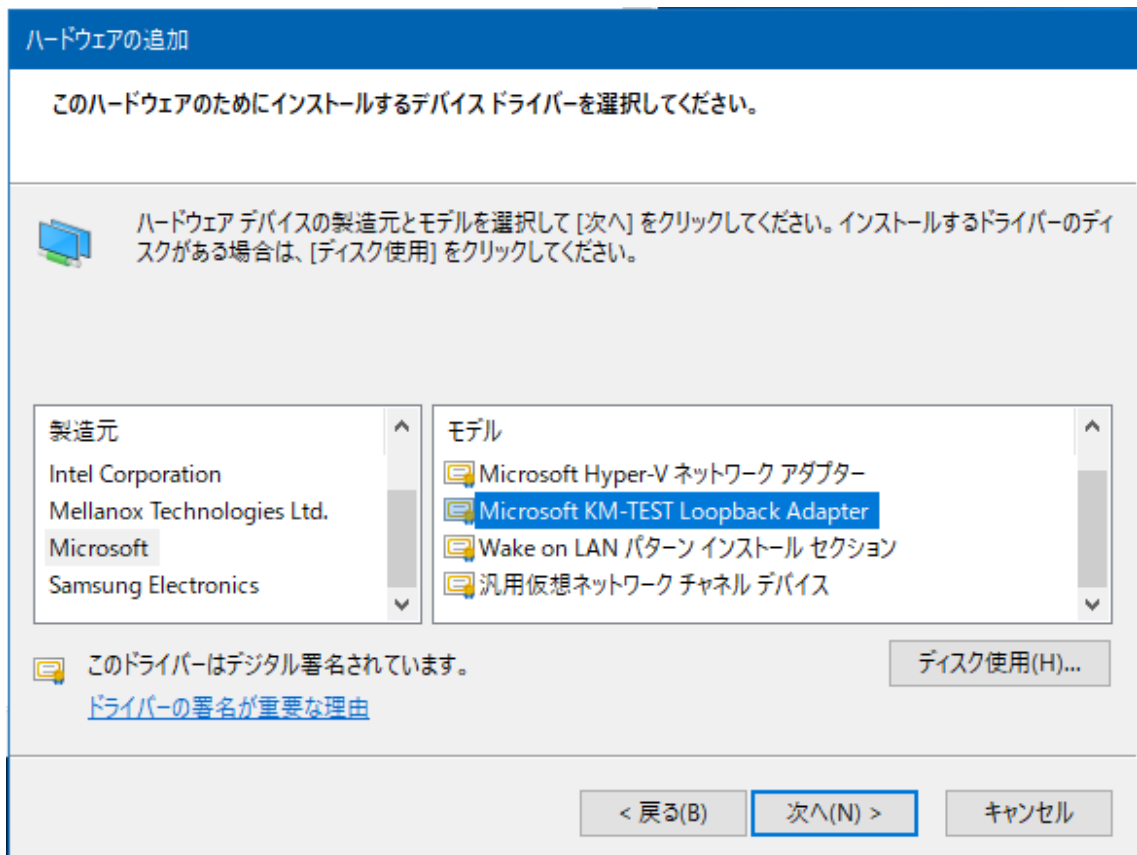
ハードウェアの追加

このハードウェアのためにインストールするデバイス ドライバーを選択してください。

ハードウェア デバイスの製造元とモデルを選択して [次へ] をクリックしてください。インストールするドライバーのディスクがある場合は、[ディスク使用] をクリックしてください。

製造元
Intel Corporation
Mellanox Technologies Ltd.
Microsoft
Samsung Electronics

モデル
Microsoft Hyper-V ネットワーク アダプター
Microsoft KM-TEST Loopback Adapter
Wake on LAN パターン インストール セクション
汎用仮想ネットワーク チャネル デバイス

このドライバーはデジタル署名されています。
ドライバーの署名が重要な理由

ディスク使用(H)...

< 戻る(B)
次へ(N) >
キャンセル